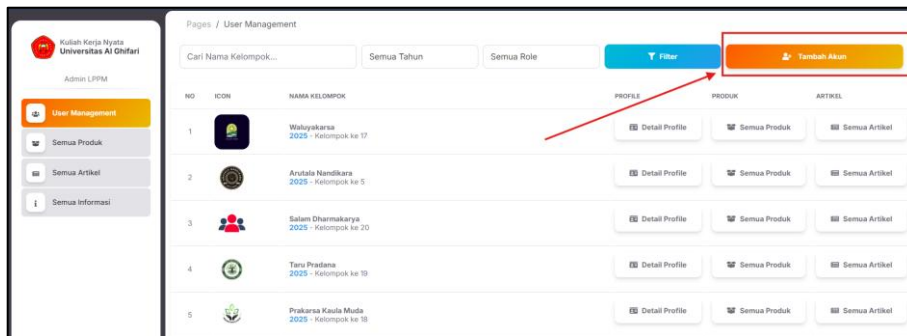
Kuliah Kerja Nyata
Universitas Al Ghifari

Admin LPPM

User Management
Semua Produk
Semua Artikel
Semua Informasi

Pages / User Management

Cari Nama Kelompok...
Semua Tahun
Semua Role
Filter
Tambah Akun

| NO | ICON | NAMA KELOMPOK | PROFILE | PRODUK | ARTIKEL |
|---|---|---|---|---|---|
| 1 | | Waluyakarsa 2025 - Kelompok ke 17 | Detail Profile | Semua Produk | Semua Artikel |
| 2 | | Arutala Nandikara 2025 - Kelompok ke 5 | Detail Profile | Semua Produk | Semua Artikel |
| 3 | | Salam Dharmakarya 2025 - Kelompok ke 20 | Detail Profile | Semua Produk | Semua Artikel |
| 4 | | Taru Pradana 2025 - Kelompok ke 19 | Detail Profile | Semua Produk | Semua Artikel |
| 5 | | Prakarsa Kaula Muda 2025 - Kelompok ke 18 | Detail Profile | Semua Produk | Semua Artikel |